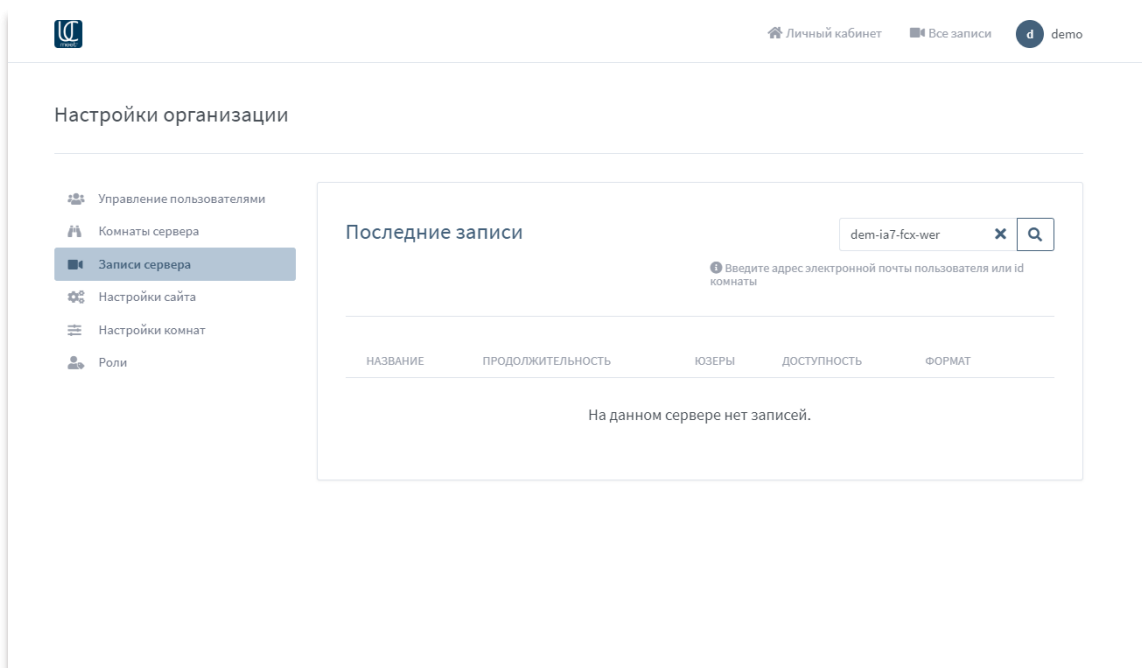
Личный кабинет Все записи d demo

Настройки организации

Управление пользователями
Комнаты сервера
Записи сервера
Настройки сайта
Настройки комнат
Роли

Последние записи

dem-ia7-fcx-wer

Введите адрес электронной почты пользователя или id комнаты

| НАЗВАНИЕ | ПРОДОЛЖИТЕЛЬНОСТЬ | ЮЗЕРЫ | ДОСТУПНОСТЬ | ФОРМАТ |
|---|---|---|---|---|

На данном сервере нет записей.